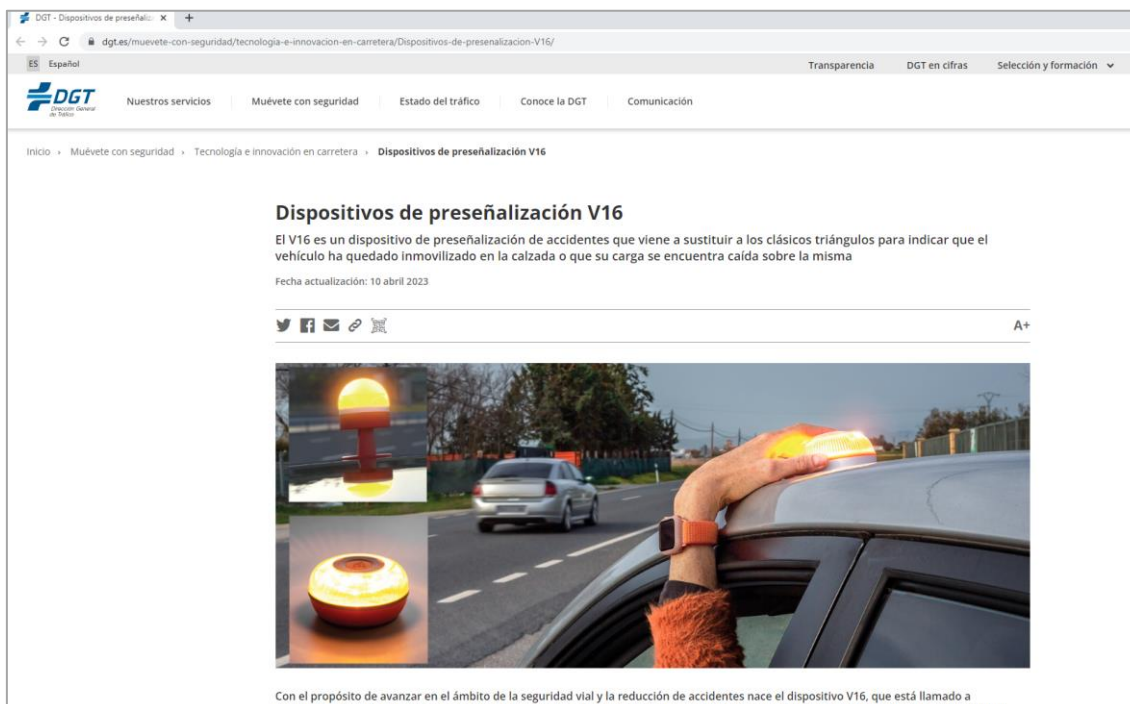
DGT - Dispositivos de preseñaliz ×
+
dgt.es/muevete-con-seguridad/tecnologia-e-innovacion-en-carretera/Dispositivos-de-presenalizacion-V16/

ES Español

Transparencia DGT en cifras Selección y formación

DGT Dirección General de Tráfico

Nuestros servicios Muévete con seguridad Estado del tráfico Conoce la DGT Comunicación

Inicio › Muévete con seguridad › Tecnología e innovación en carretera › Dispositivos de preseñalización V16

Dispositivos de preseñalización V16

El V16 es un dispositivo de preseñalización de accidentes que viene a sustituir a los clásicos triángulos para indicar que el vehículo ha quedado inmovilizado en la calzada o que su carga se encuentra caída sobre la misma

Fecha actualización: 10 abril 2023

A+

Con el propósito de avanzar en el ámbito de la seguridad vial y la reducción de accidentes nace el dispositivo V16, que está llamado a